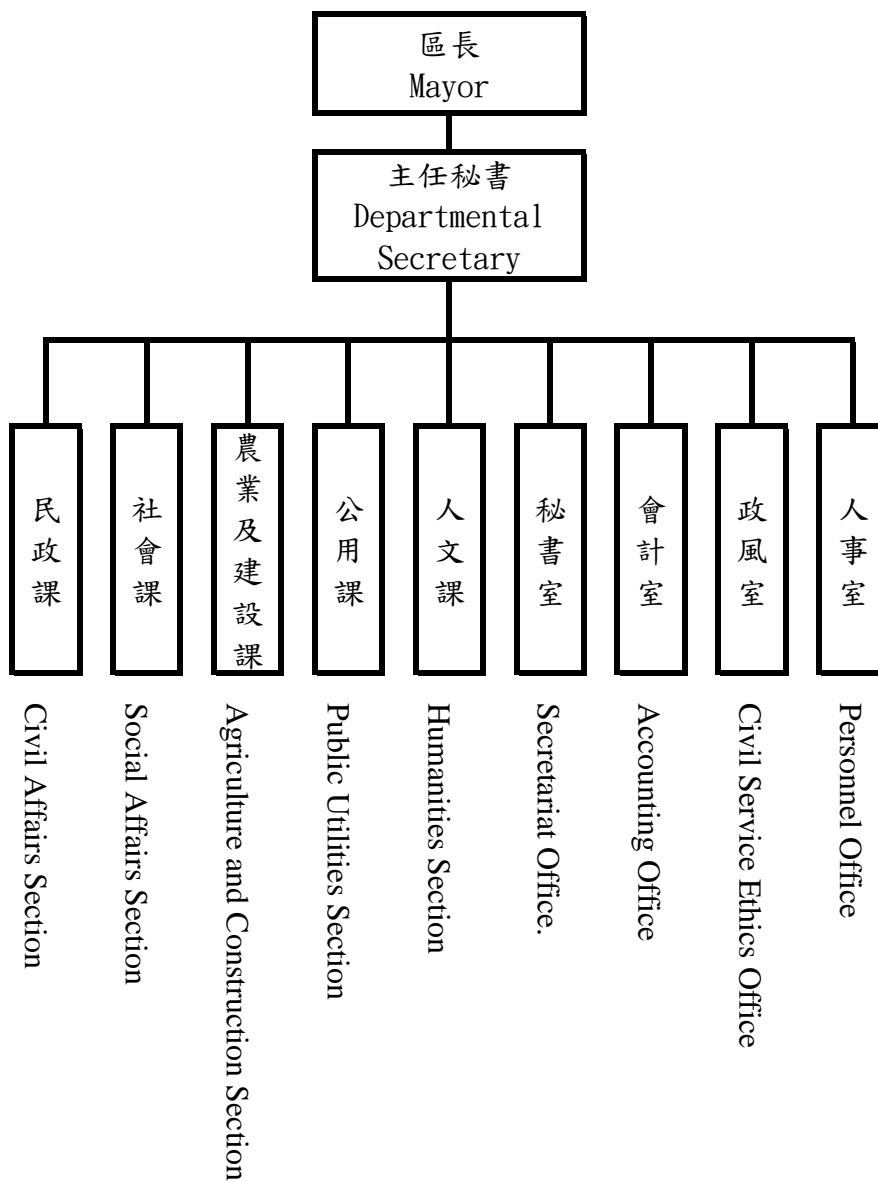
區長
Mayor

主任秘書
Departmental Secretary

民政課

社會課

農業及建設課

公用課

人文課

秘書室

會計室

政風室

人事室

Civil Affairs Section

Social Affairs Section

Agriculture and Construction Section

Public Utilities Section

Humanities Section

Secretariat Office.

Accounting Office

Civil Service Ethics Office

Personnel Office